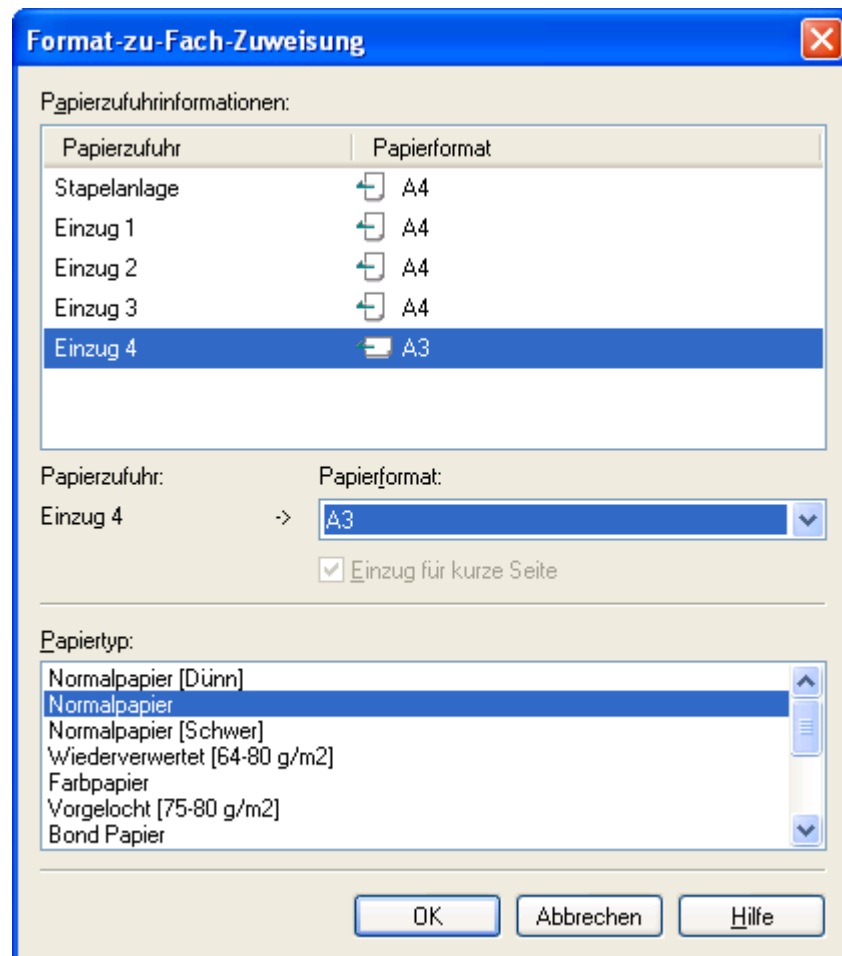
Format-zu-Fach-Zuweisung

Papierzufuhrinformationen:

| Papierzufuhr | Papierformat |
|---|---|
| Stapelanlage | A4 |
| Einzug 1 | A4 |
| Einzug 2 | A4 |
| Einzug 3 | A4 |
| Einzug 4 | A3 |

Papierzufuhr:
Einzug 4 ->

Papierformat:
A3

Einzug für kurze Seite

Papiertyp:
Normalpapier [Dünn]
Normalpapier
Normalpapier [Schwer]
Wiederverwertet [64-80 g/m2]
Farbpapier
Vorgelocht [75-80 g/m2]
Bond Papier

OK
Abbrechen
Hilfe